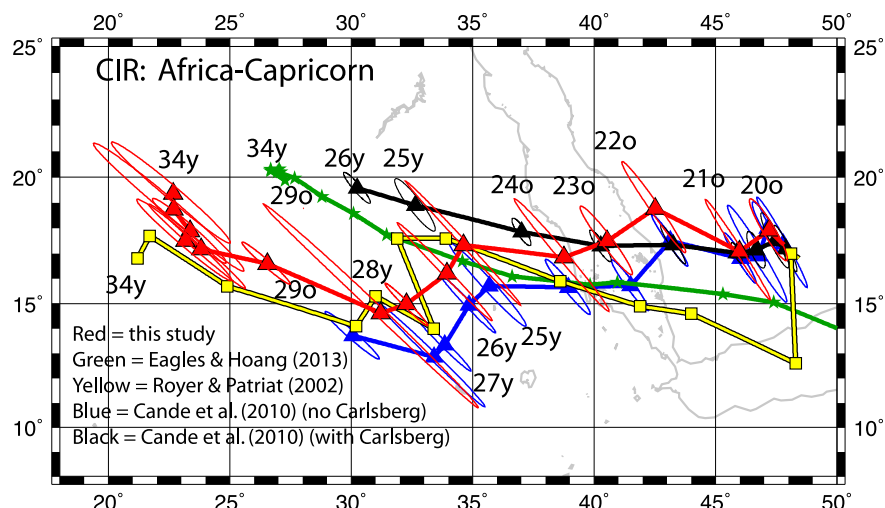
20° 25° 30° 35° 40° 45° 50°

25° 20° 15° 10°

CIR: Africa-Capricorn

34y
34y
26y
25y
22o
24o
23o
21o
20o
29o
34y
28y
29o
26y
25y
27y

Red = this study
Green = Eagles & Hoang (2013)
Yellow = Royer & Patriat (2002)
Blue = Cande et al. (2010) (no Carlsberg)
Black = Cande et al. (2010) (with Carlsberg)

25° 20° 15° 10°

20° 25° 30° 35° 40° 45° 50°